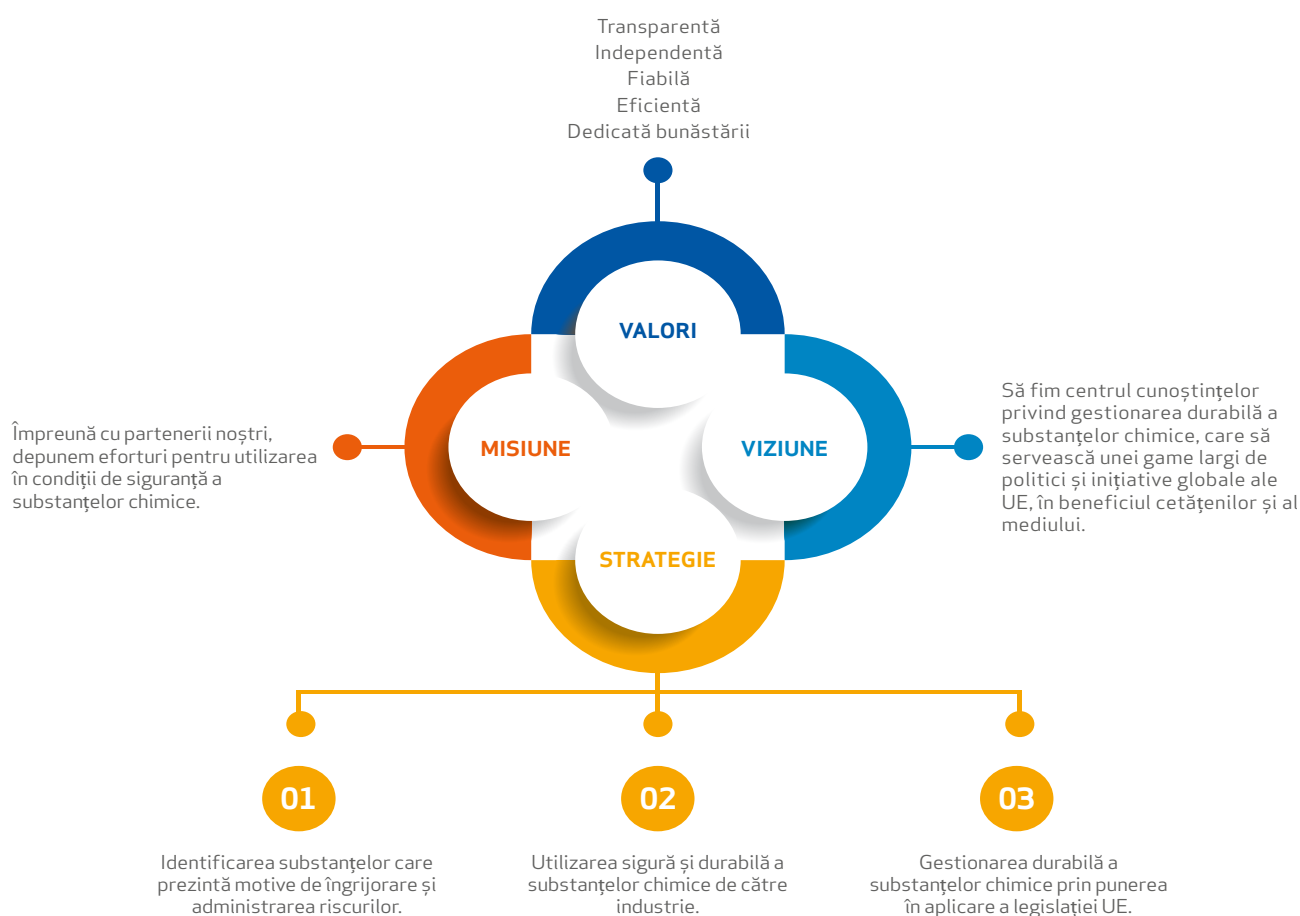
Transparentă
Independentă
Fiabilă
Eficientă
Dedicată bunăstării

VALORI

Împreună cu partenerii noştri, depunem eforturi pentru utilizarea în condiţii de siguranţă a substanţelor chimice.

MISIUNE

VIZIUNE

Să fim centrul cunoştinţelor privind gestionarea durabilă a substanţelor chimice, care să servească unei game largi de politici şi iniţiative globale ale UE, în beneficiul cetăţenilor şi al mediului.

STRATEGIE

01

Identificarea substanţelor care prezintă motive de îngrijorare şi administrarea riscurilor.

02

Utilizarea sigură şi durabilă a substanţelor chimice de către industrie.

03

Gestionarea durabilă a substanţelor chimice prin punerea în aplicare a legislaţiei UE.